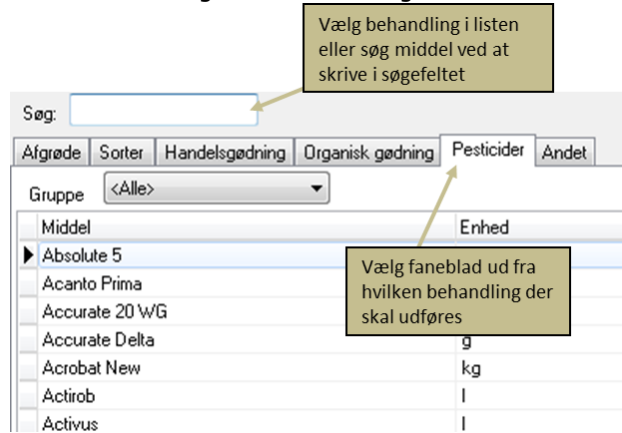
Vælg behandling i listen eller søg middel ved at skrive i søgefeltet

Søg:

Afgrøde | Sorter | Handelsgødning | Organisk gødning | Pesticider | Andet

Gruppe <Alle>

| Middel | Enhed |
|---|---|
| Absolute 5 | |
| Acanto Prima | |
| Accurate 20 WG | |
| Accurate Delta | g |
| Acrobat New | kg |
| Actirob | l |
| Activus | l |

Vælg faneblad ud fra hvilken behandling der skal udføres